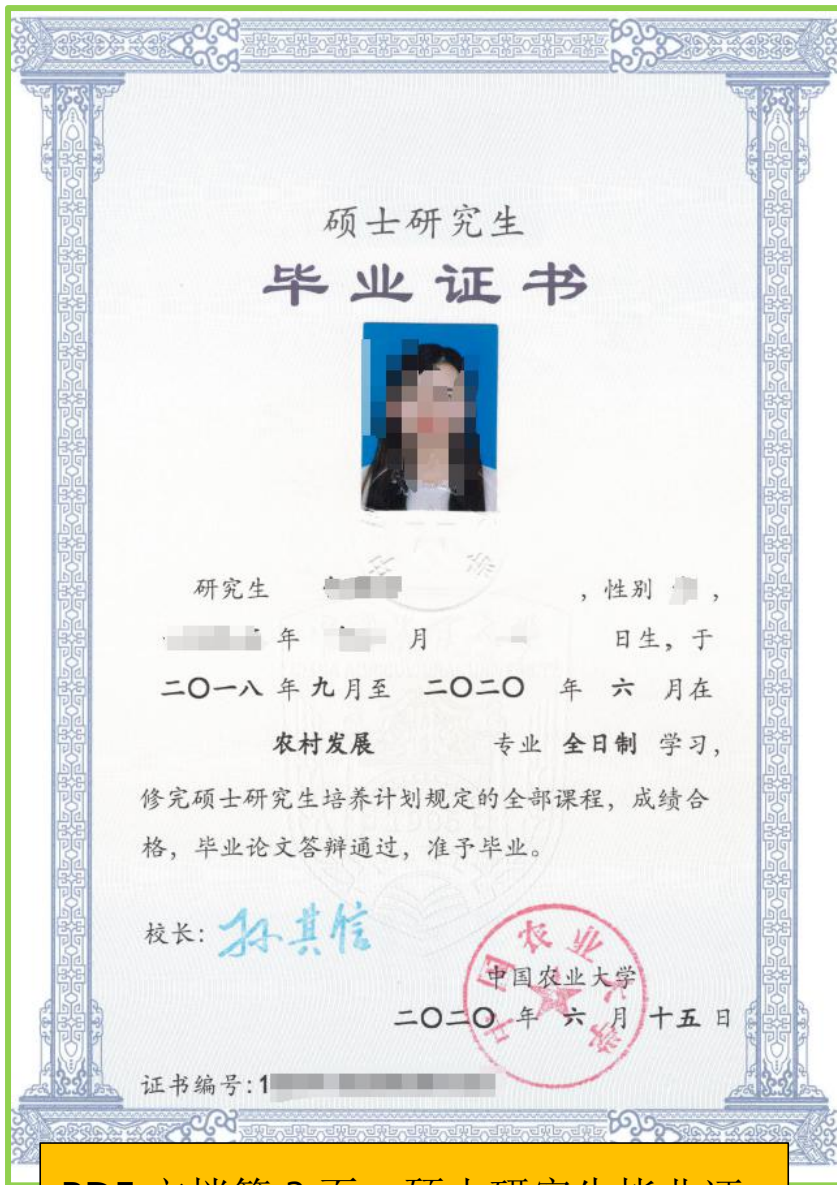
硕士研究生
毕业证书

研究生 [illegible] ，性别 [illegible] ，
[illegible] 年 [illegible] 月 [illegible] 日生，于
二〇一八 年 九 月至 二〇二〇 年 六 月在
农村发展 专业 全日制 学习，
修完硕士研究生培养计划规定的全部课程，成绩合格，毕业论文答辩通过，准予毕业。

校长：孙其信

中国农业大学
二〇二〇 年 六 月 十五 日

中国农业大学

证书编号：1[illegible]

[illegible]